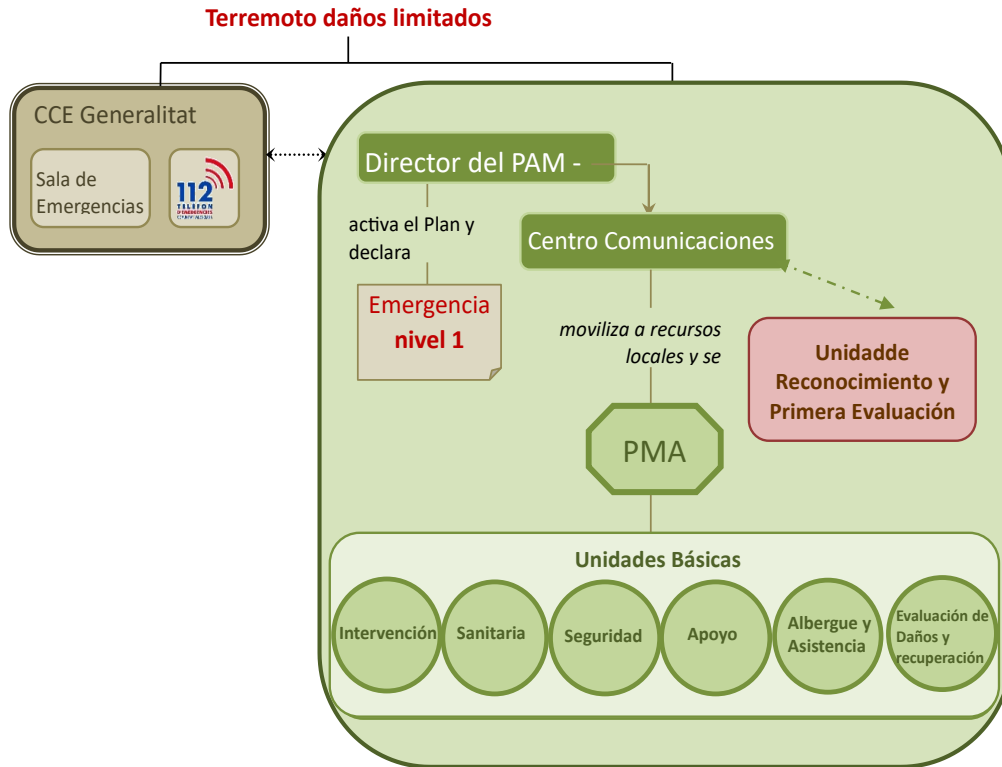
Terremoto daños limitados

CCE Generalitat

Sala de Emergencias

112 TELÉFON D'EMERGÈNCIES

Director del PAM -

activa el Plan y declara

Emergencia nivel 1

Centro Comunicaciones

moviliza a recursos locales y se

Unidadde Reconocimiento y Primera Evaluación

PMA

Unidades Básicas

Intervención

Sanitaria

Seguridad

Apoyo

Albergue y Asistencia

Evaluación de Daños y recuperación